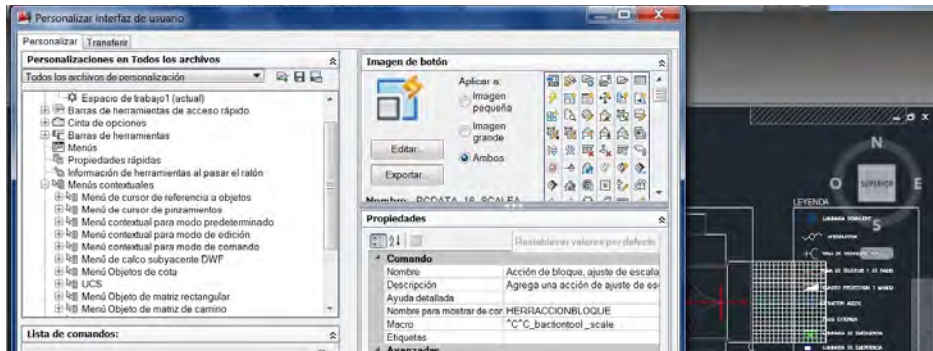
Personalizar interfaz de usuario

Personalizar | Transferir

Personalizaciones en Todos los archivos

Todos los archivos de personalización

Espacio de trabajo1 (actual)
Barras de herramientas de acceso rápido
Cinta de opciones
Barras de herramientas
Menús
Propiedades rápidas
Información de herramientas al pasar el ratón
Menús contextuales
Menú de cursor de referencia a objetos
Menú de cursor de pinzamientos
Menú contextual para modo predeterminado
Menú contextual para modo de edición
Menú contextual para modo de comando
Menú de calco subyacente DWF
Menú Objetos de cota
UCS
Menú Objeto de matriz rectangular
Menú Objeto de matriz de camino

Lista de comandos:

Imagen de botón

Aplicar a:
Imagen pequeña
Imagen grande
Ambos

Editar...

Exportar...

Nombre: RCDATA_16_SCALEA

Propiedades

Restablecer valores por defecto

Comando
| Nombre | Acción de bloque, ajuste de escala |
|---|---|
| Descripción | Agrega una acción de ajuste de es |
| Ayuda detallada | |
| Nombre para mostrar de cor | HERRACCIONBLOQUE |
| Macro | ^C^C_bactiontool _scale |
| Etiquetas | |

Avanzadas

N
O
SUPERIOR
E
S

LEYENDA